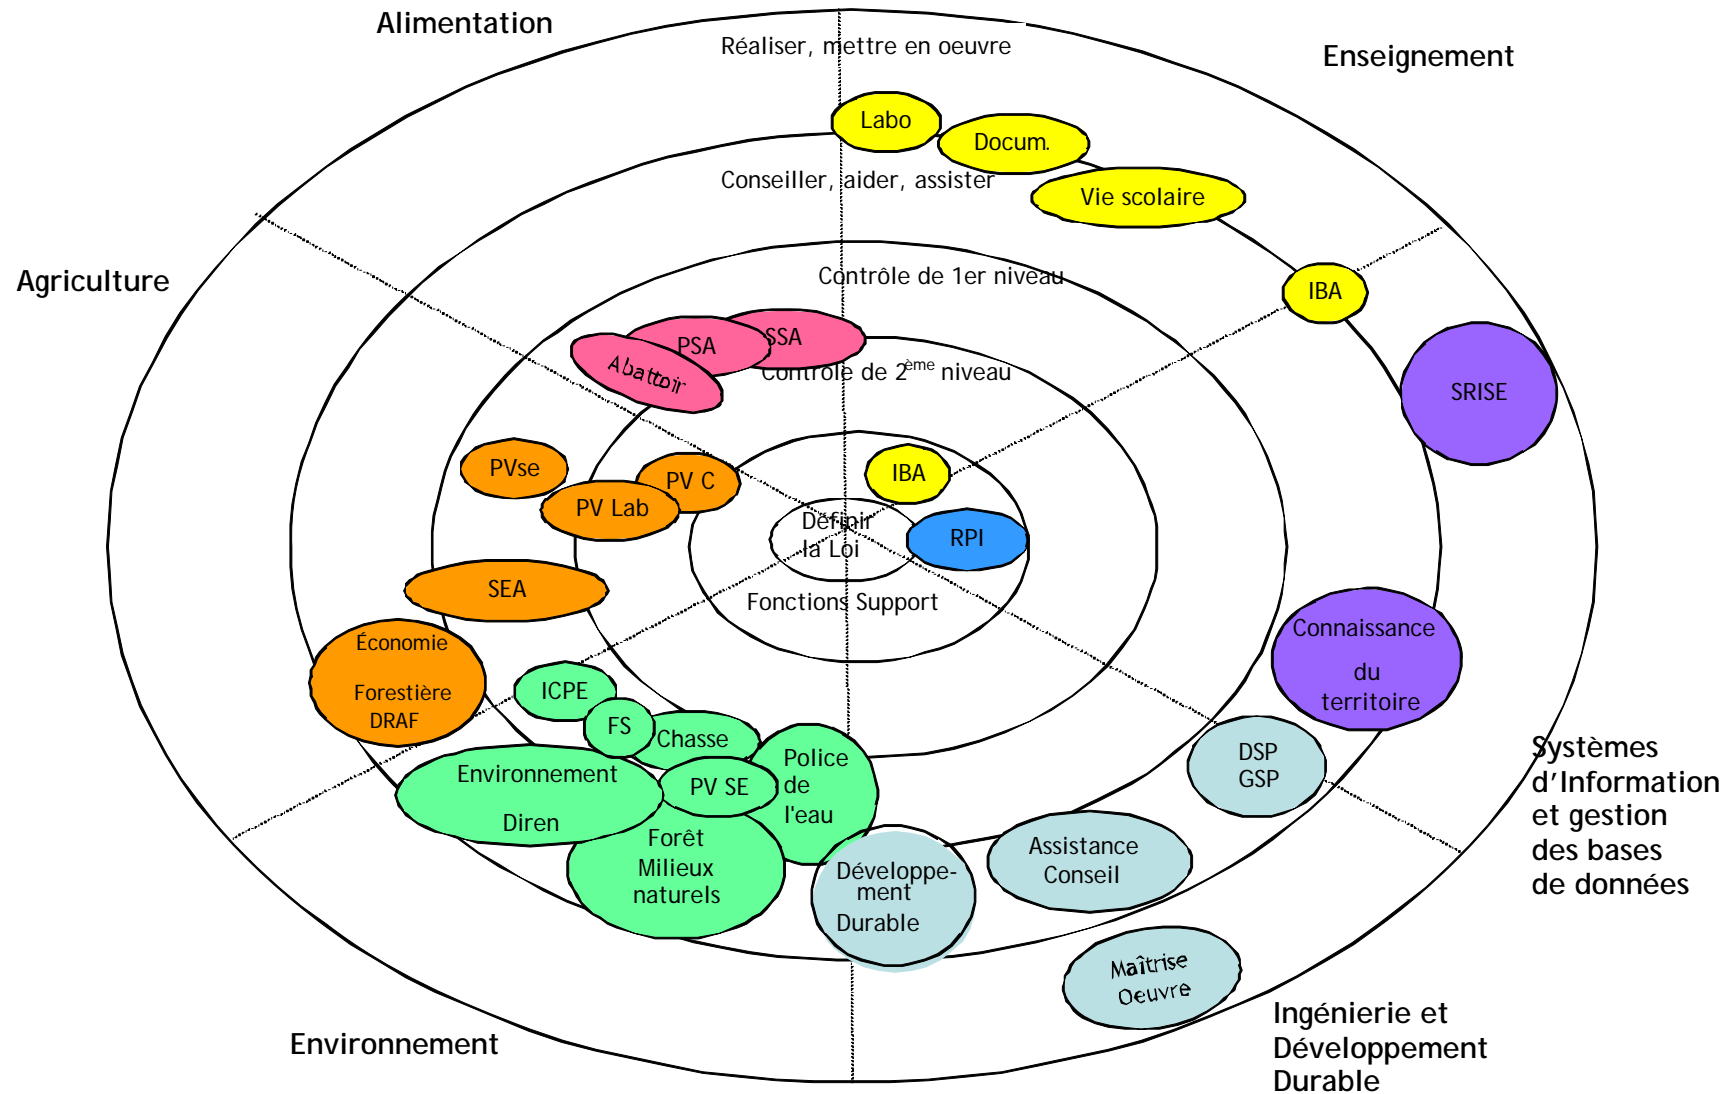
Alimentation

Réaliser, mettre en oeuvre

Enseignement

Labo

Docum.

Conseiller, aider, assister

Vie scolaire

Agriculture

Contrôle de 1er niveau

IBA

PSA

SSA

Abattoir

Contrôle de 2$^{ème}$ niveau

SRISE

PVse

PV C

IBA

PV Lab

Définir la Loi

RPI

SEA

Fonctions Support

Connaissance du territoire

Économie Forestière DRAF

ICPE

FS

Chasse

Police de l'eau

DSP GSP

Systèmes d'Information et gestion des bases de données

Environnement Diren

PV SE

Forêt Milieux naturels

Développement Durable

Assistance Conseil

Maîtrise Oeuvre

Environnement

Ingénierie et Développement Durable